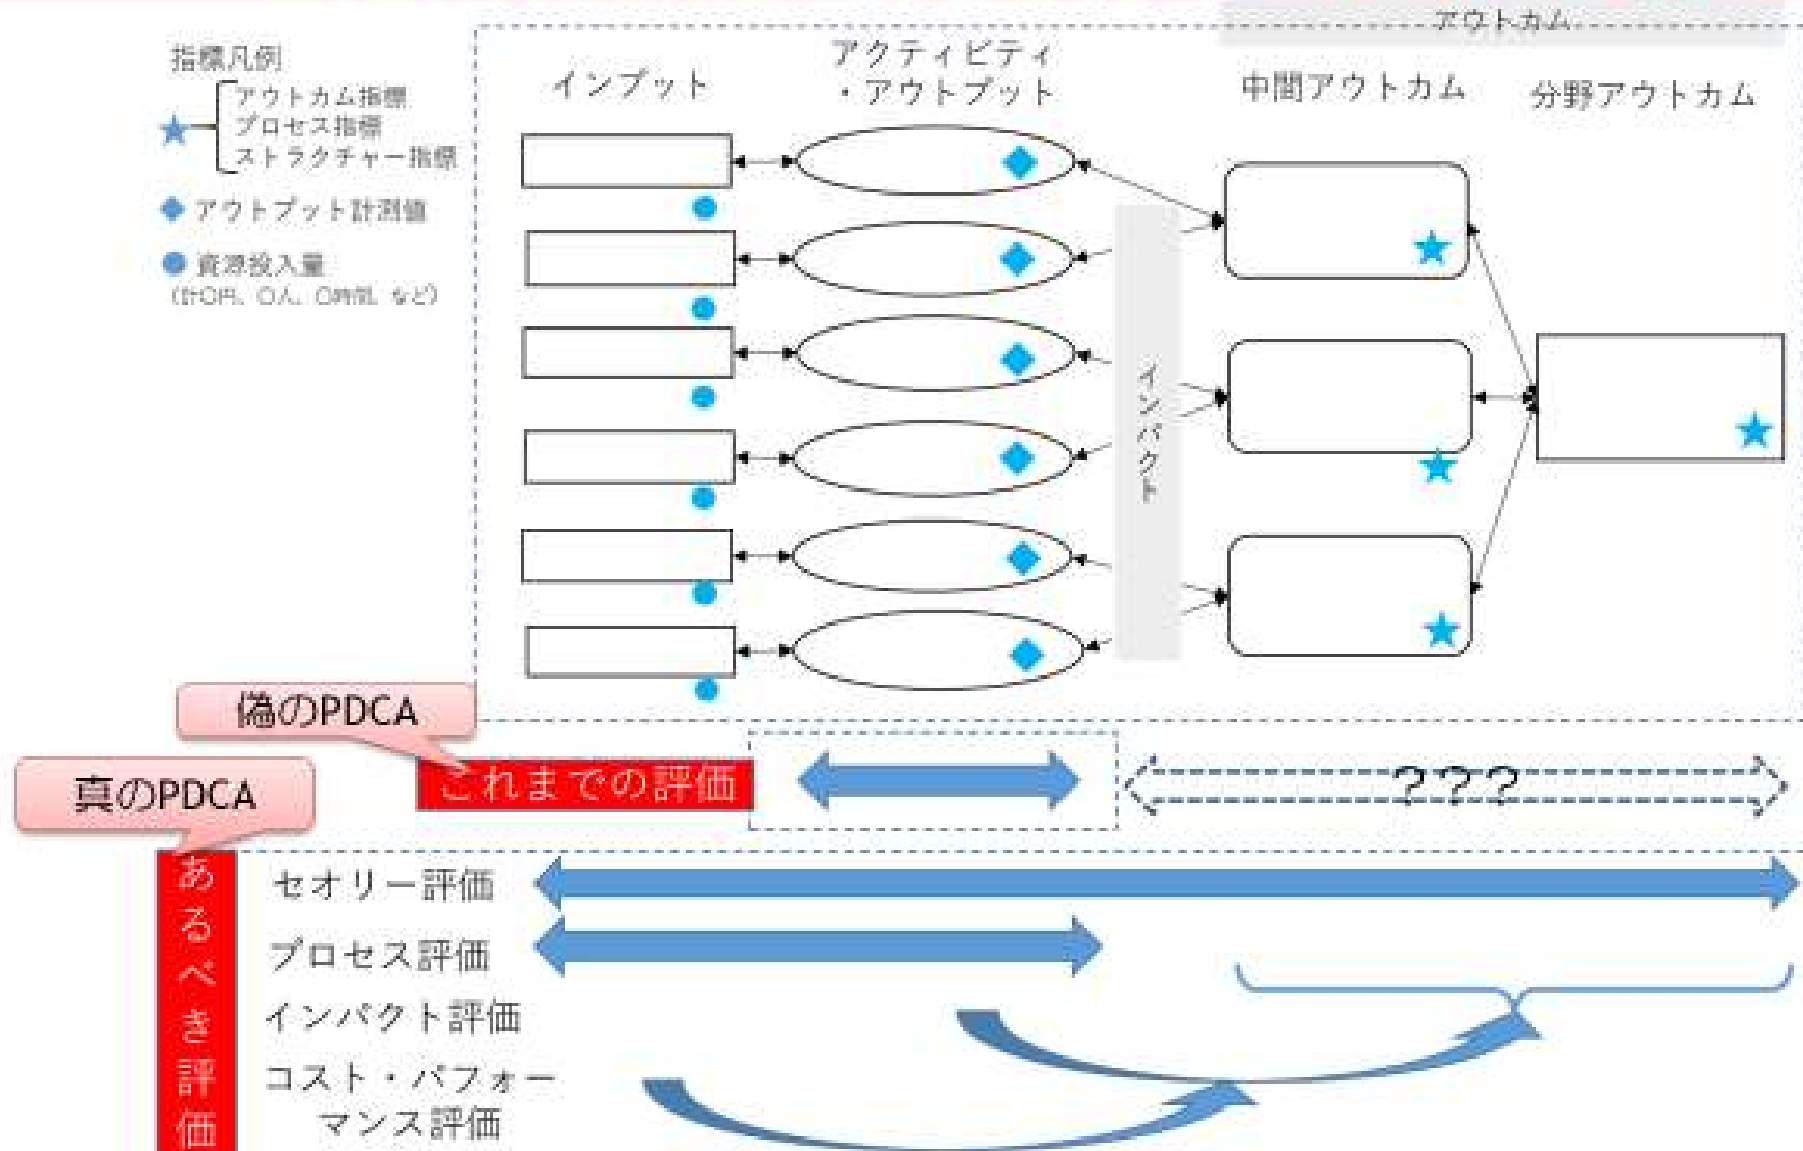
アウトカム

指標凡例
★ アウトカム指標
プロセス指標
ストラクチャー指標
◆ アウトプット計測値
● 資源投入量
(計〇円、〇人、〇時間 など)

インプット

アクティビティ
・アウトプット

インパクト

中間アウトカム

分野アウトカム

偽のPDCA

これまでの評価

???

真のPDCA

あるべき評価

セオリー評価

プロセス評価

インパクト評価

コスト・パフォーマンス評価